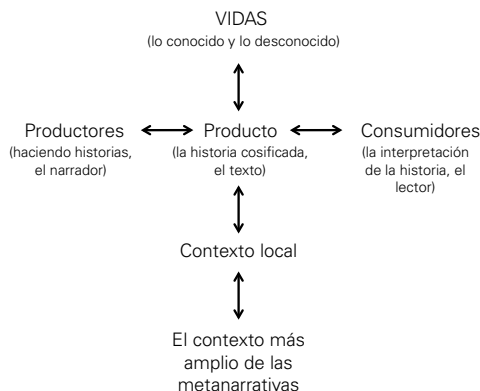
VIDAS
(lo conocido y lo desconocido)

Productores
(haciendo historias, el narrador)

Producto
(la historia cosificada, el texto)

Consumidores
(la interpretación de la historia, el lector)

Contexto local

El contexto más amplio de las metanarrativas